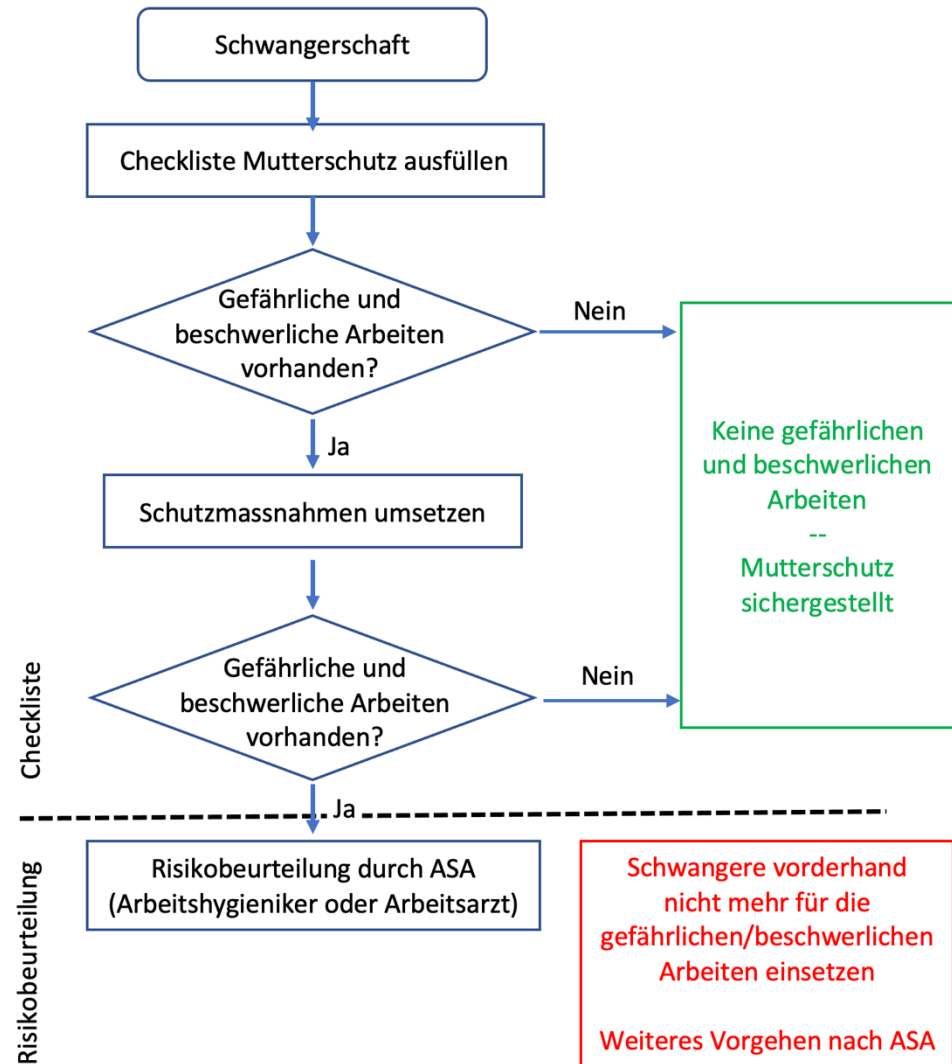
Schwangerschaft

Checkliste Mutterschutz ausfüllen

Gefährliche und beschwerliche Arbeiten vorhanden?

Nein

Keine gefährlichen und beschwerlichen Arbeiten
--
Mutterschutz sichergestellt

Ja

Schutzmassnahmen umsetzen

Gefährliche und beschwerliche Arbeiten vorhanden?

Nein

Checkliste

Ja

Risikobeurteilung

Risikobeurteilung durch ASA (Arbeitshygieniker oder Arbeitsarzt)

Schwangere vorderhand nicht mehr für die gefährlichen/beschwerlichen Arbeiten einsetzen

Weiteres Vorgehen nach ASA